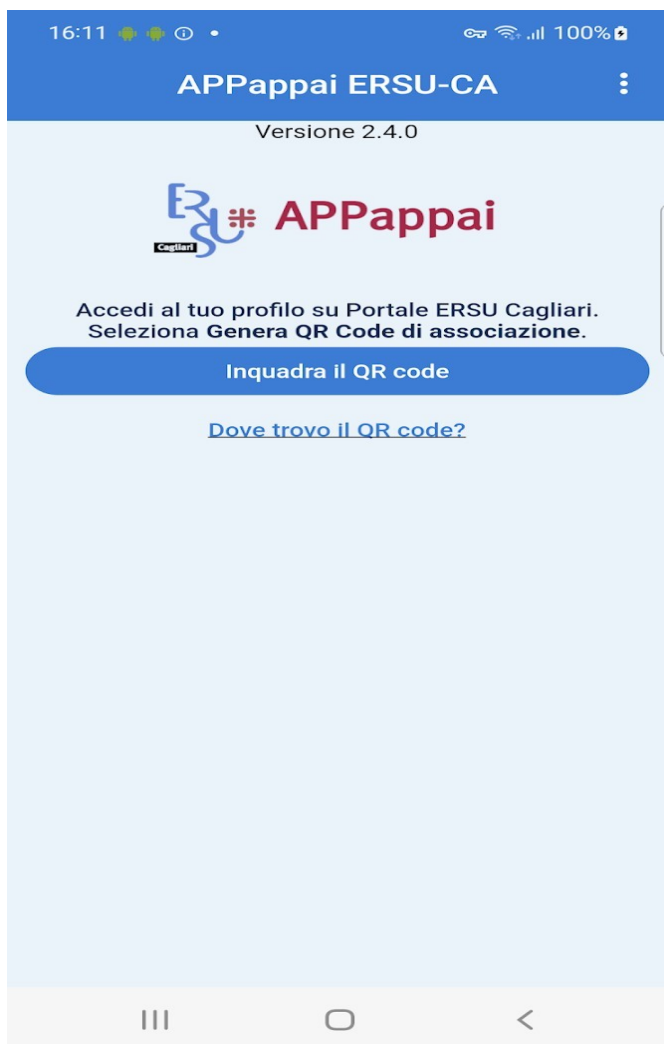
16:11 100%

APPappai ERSU-CA

Versione 2.4.0

ERSU Cagliari APPappai

Accedi al tuo profilo su Portale ERSU Cagliari. Seleziona **Genera QR Code di associazione**.

Inquadra il QR code

Dove trovo il QR code?